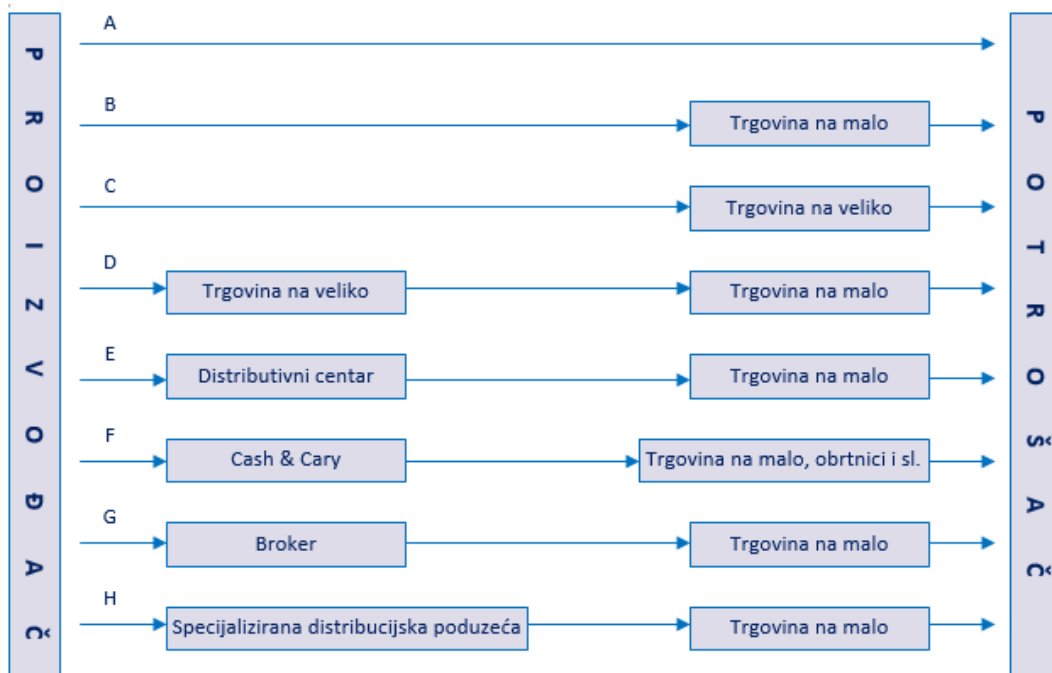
PROIZVOĐAČ

A

B
Trgovina na malo

C
Trgovina na veliko

D
Trgovina na veliko
Trgovina na malo

E
Distributivni centar
Trgovina na malo

F
Cash & Cary
Trgovina na malo, obrtnici i sl.

G
Broker
Trgovina na malo

H
Specijalizirana distribucijska poduzeća
Trgovina na malo

POTROŠAČ